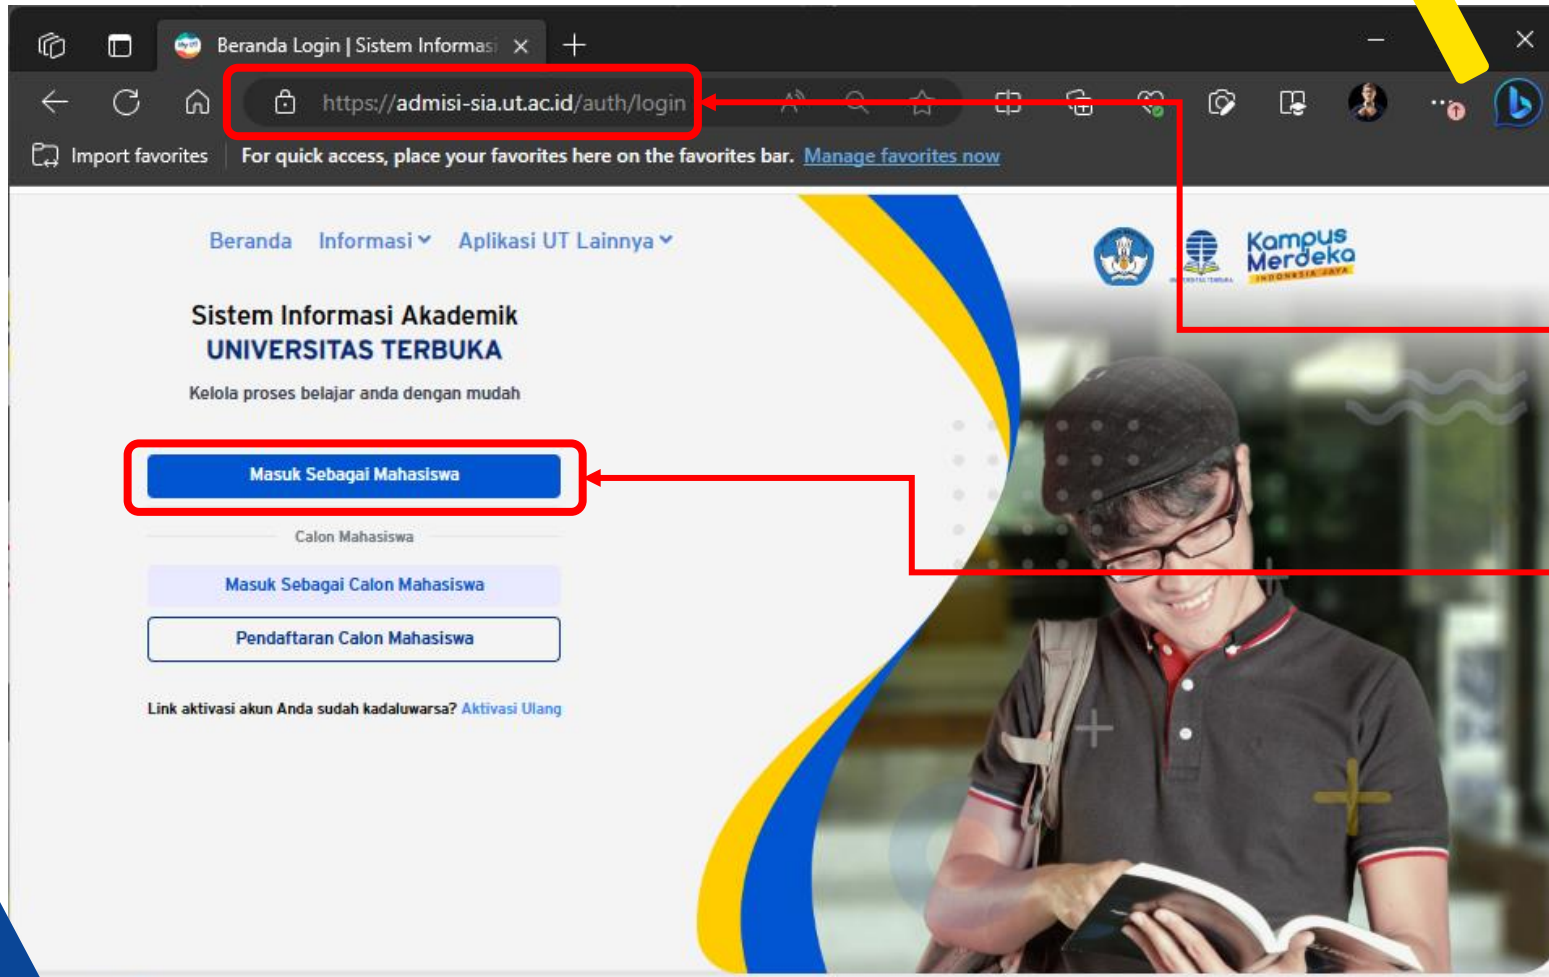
Beranda Login | Sistem Informasi

https://admisi-sia.ut.ac.id/auth/login

Import favorites

For quick access, place your favorites here on the favorites bar. Manage favorites now

Beranda Informasi Aplikasi UT Lainnya

Kampus Merdeka INDONESIA JAYA

Sistem Informasi Akademik
UNIVERSITAS TERBUKA

Kelola proses belajar anda dengan mudah

Masuk Sebagai Mahasiswa

Calon Mahasiswa

Masuk Sebagai Calon Mahasiswa

Pendaftaran Calon Mahasiswa

Link aktivasi akun Anda sudah kadaluwarsa? Aktivasi Ulang